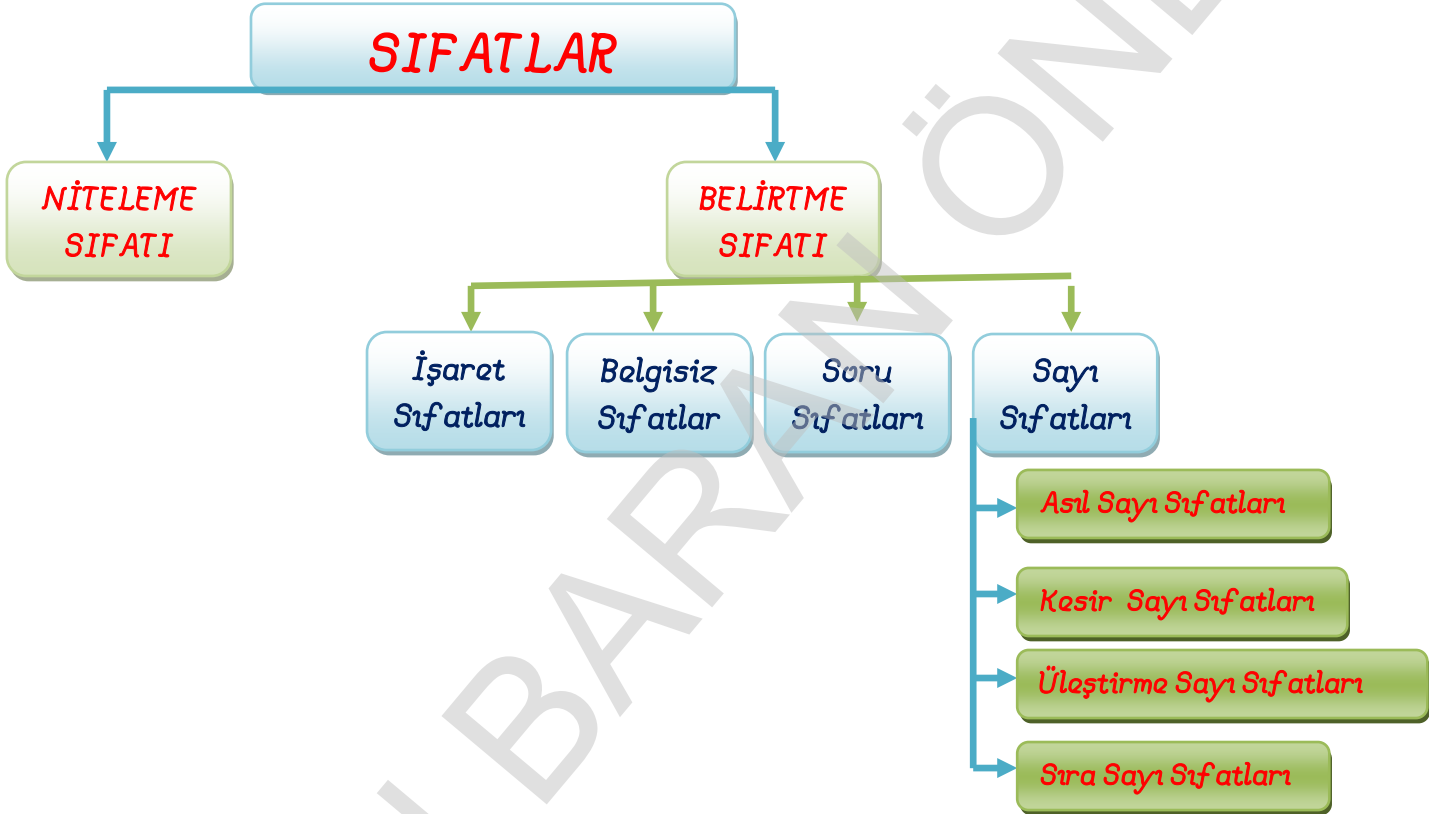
SIFATLAR

NİTELEME SIFATI

BELİRTME SIFATI

İşaret Sıfatları

Belgisiz Sıfatlar

Soru Sıfatları

Sayı Sıfatları

Asıl Sayı Sıfatları

Kesir Sayı Sıfatları

Üleştirme Sayı Sıfatları

Sıra Sayı Sıfatları

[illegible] BARAN ÖN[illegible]